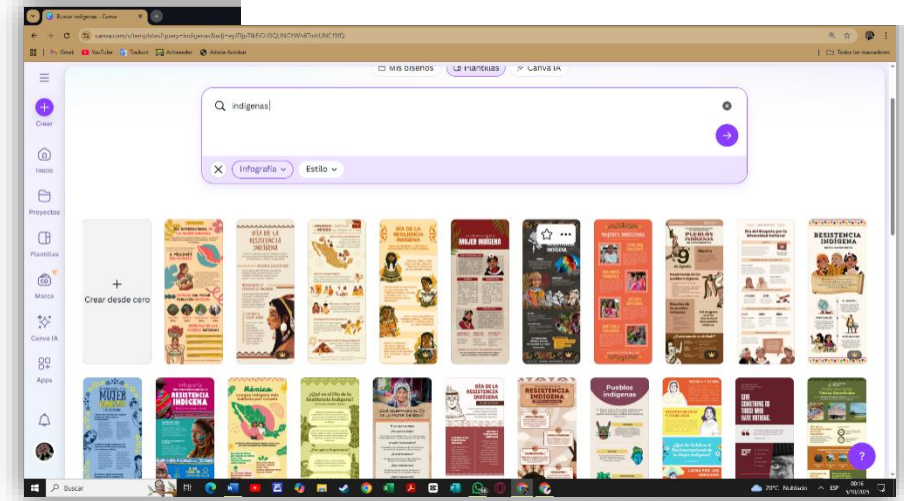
Buscar indigenas - Canva

canva.com/s/templates?query=indigenas&wjl=eyJ0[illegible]

Gmail YouTube Traducir Artinsider Adobe Acrobat

Todos los marcadores

Mis diseños Plantillas Canva IA

Crear

Inicio

Proyectos

Plantillas

Marca

Canva IA

Apps

indigenas

Infografía Estilo

Crear desde cero

DÍA DE LA RESISTENCIA INDÍGENA

DÍA DE LA RESISTENCIA INDÍGENA

MUJER INDÍGENA

PUEBLOS INDÍGENAS

RESISTENCIA INDÍGENA

MUJER

RESISTENCIA INDÍGENA

DÍA DE LA RESISTENCIA INDÍGENA

RESISTENCIA INDÍGENA

Pueblos indígenas

Buscar

20°C Nublado ESP 00:16